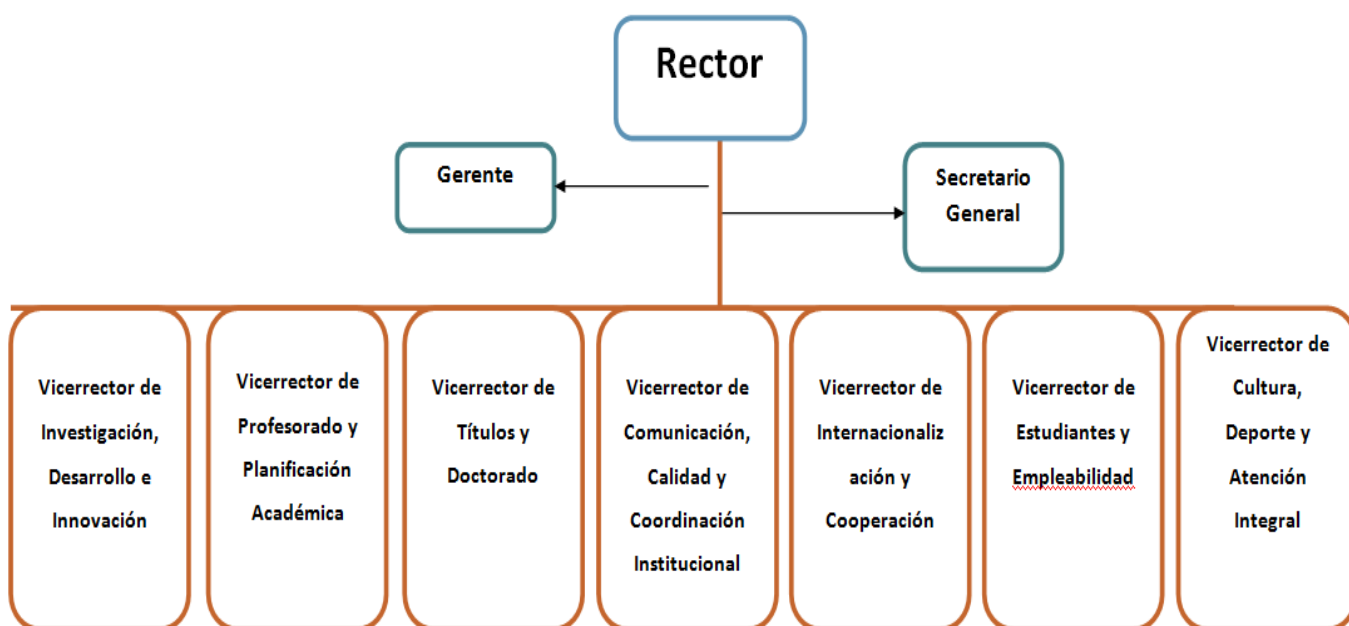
Rector

Gerente

Secretario General

Vicerrector de Investigación, Desarrollo e Innovación

Vicerrector de Profesorado y Planificación Académica

Vicerrector de Títulos y Doctorado

Vicerrector de Comunicación, Calidad y Coordinación Institucional

Vicerrector de Internacionalización y Cooperación

Vicerrector de Estudiantes y Empleabilidad

Vicerrector de Cultura, Deporte y Atención Integral